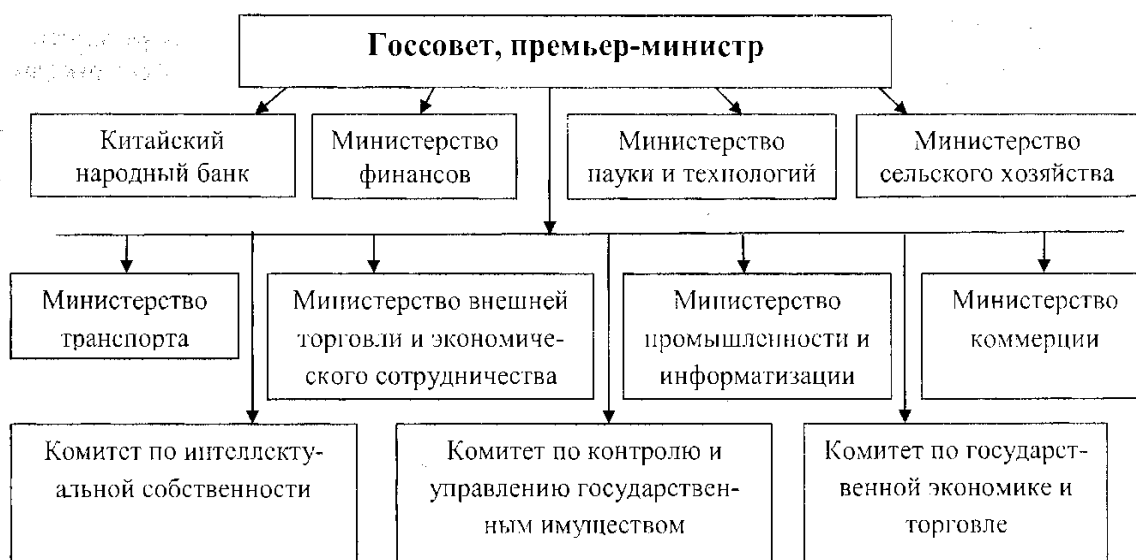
Госсовет, премьер-министр

Китайский народный банк

Министерство финансов

Министерство пауки и технологий

Министерство сельского хозяйства

Министерство транспорта

Министерство внешней торговли и экономического сотрудничества

Министерство промышленности и информатизации

Министерство коммерции

Комитет по интеллектуальной собственности

Комитет по контролю и управлению государственным имуществом

Комитет по государственной экономике и торговле